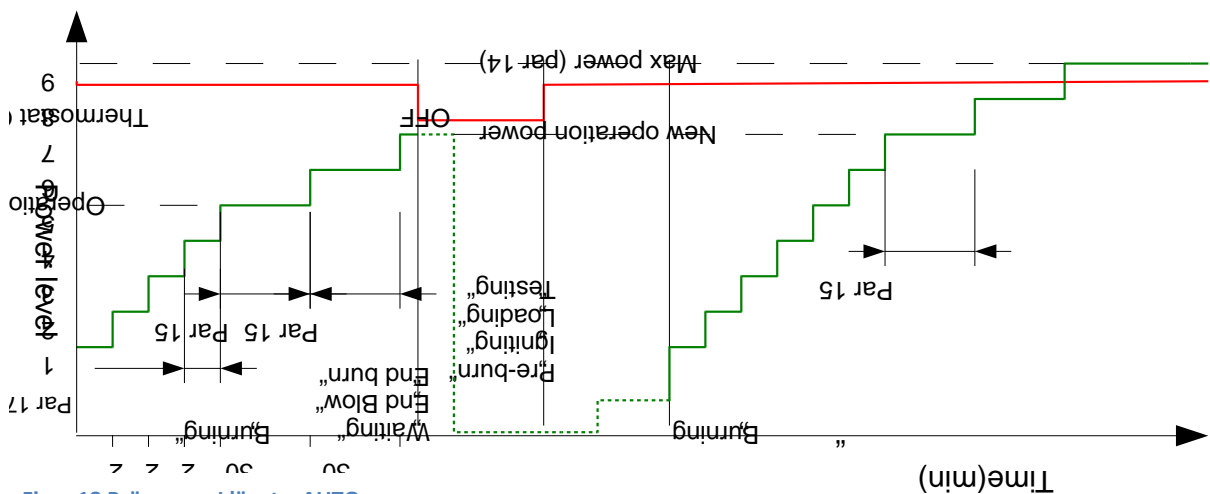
Max power (par 14)

Thermostat (

OFF

New operation power

Operatio

Power level

Testing"
Loading"
Igniting"
"Pre-burn"

Par 15

Par 15

Par 15

"End burn"
"End Blow"
Waiting"

Par 17

"Burning"

"Burning

Time(min)

9
8
7
6
1
30
30
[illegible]